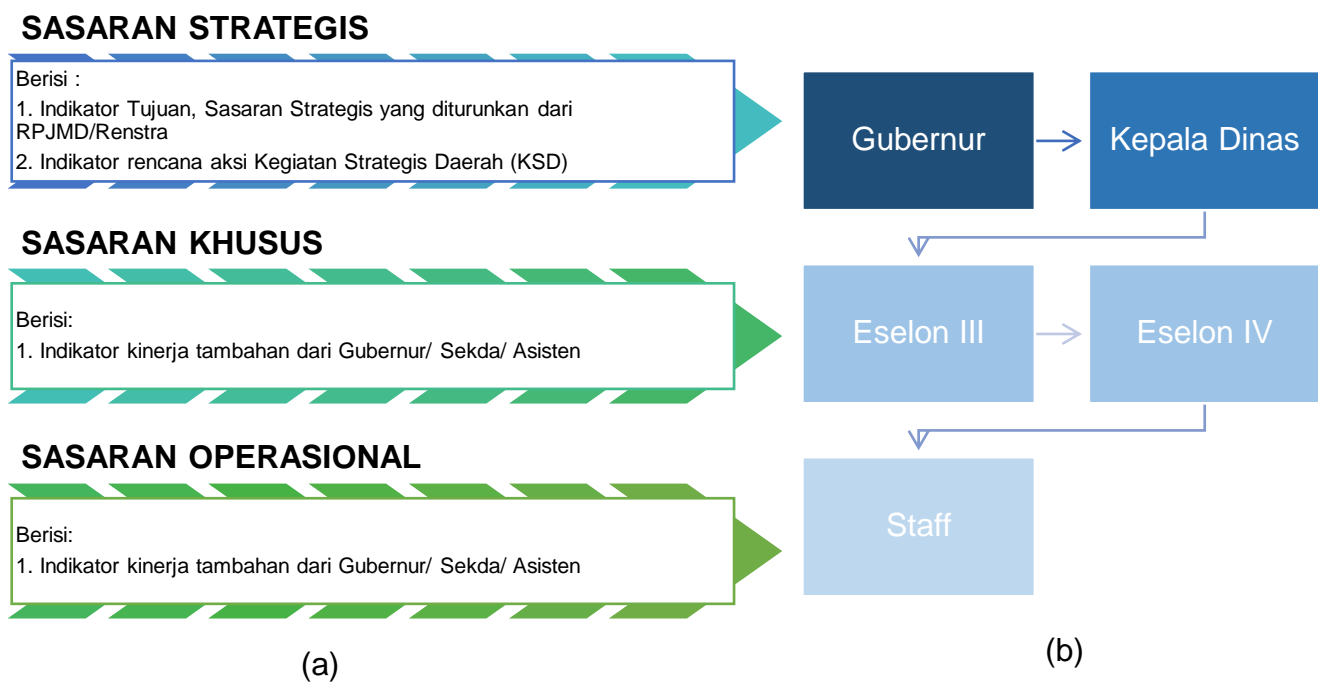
SASARAN STRATEGIS

Berisi :

1. Indikator Tujuan, Sasaran Strategis yang diturunkan dari RPJMD/Renstra

2. Indikator rencana aksi Kegiatan Strategis Daerah (KSD)

SASARAN KHUSUS

Berisi:

1. Indikator kinerja tambahan dari Gubernur/ Sekda/ Asisten

SASARAN OPERASIONAL

Berisi:

1. Indikator kinerja tambahan dari Gubernur/ Sekda/ Asisten

(a)

Gubernur

Kepala Dinas

Eselon III

Eselon IV

Staff

(b)